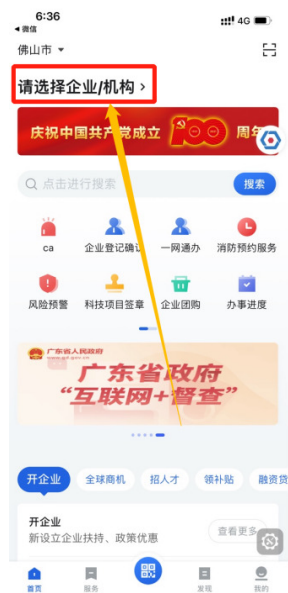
6:36
◀ 微信
4G
佛山市
请选择企业/机构 >
庆祝中国共产党成立 100 周年
点击进行搜索
搜索
ca
企业登记确认
一网通办
消防预约服务
风险预警
科技项目签章
企业团购
办事进度
广东省人民政府
广东省政府
"互联网+督查"
开企业
全球商机
招人才
领补贴
融资贷
开企业
新设立企业扶持、政策优惠
查看更多
首页
服务
发现
我的